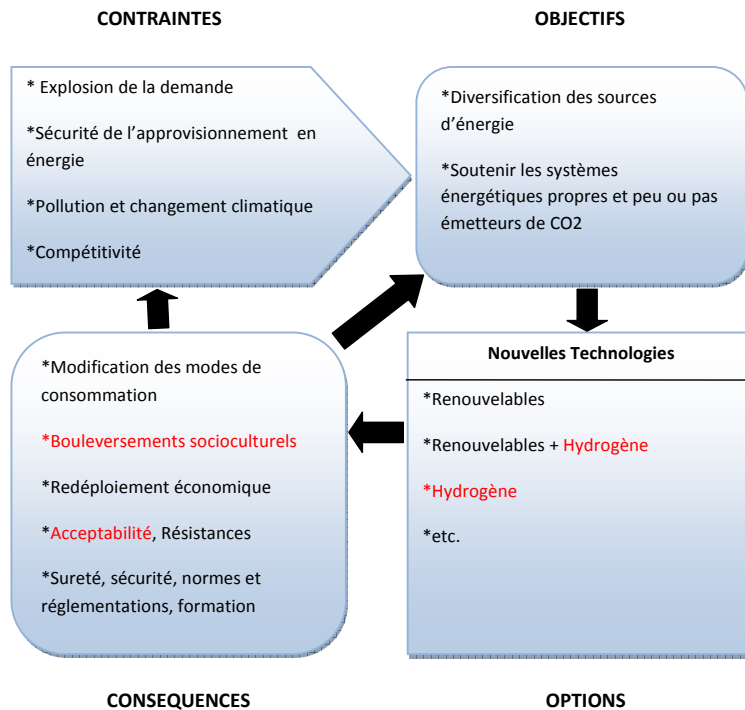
CONTRAINTES

OBJECTIFS

* Explosion de la demande

*Sécurité de l'approvisionnement en énergie

*Pollution et changement climatique

*Compétitivité

*Diversification des sources d'énergie

*Soutenir les systèmes énergétiques propres et peu ou pas émetteurs de CO2

*Modification des modes de consommation

*Bouleversements socioculturels

*Redéploiement économique

*Acceptabilité, Résistances

*Sureté, sécurité, normes et réglementations, formation

Nouvelles Technologies

*Renouvelables

*Renouvelables + Hydrogène

*Hydrogène

*etc.

CONSEQUENCES

OPTIONS